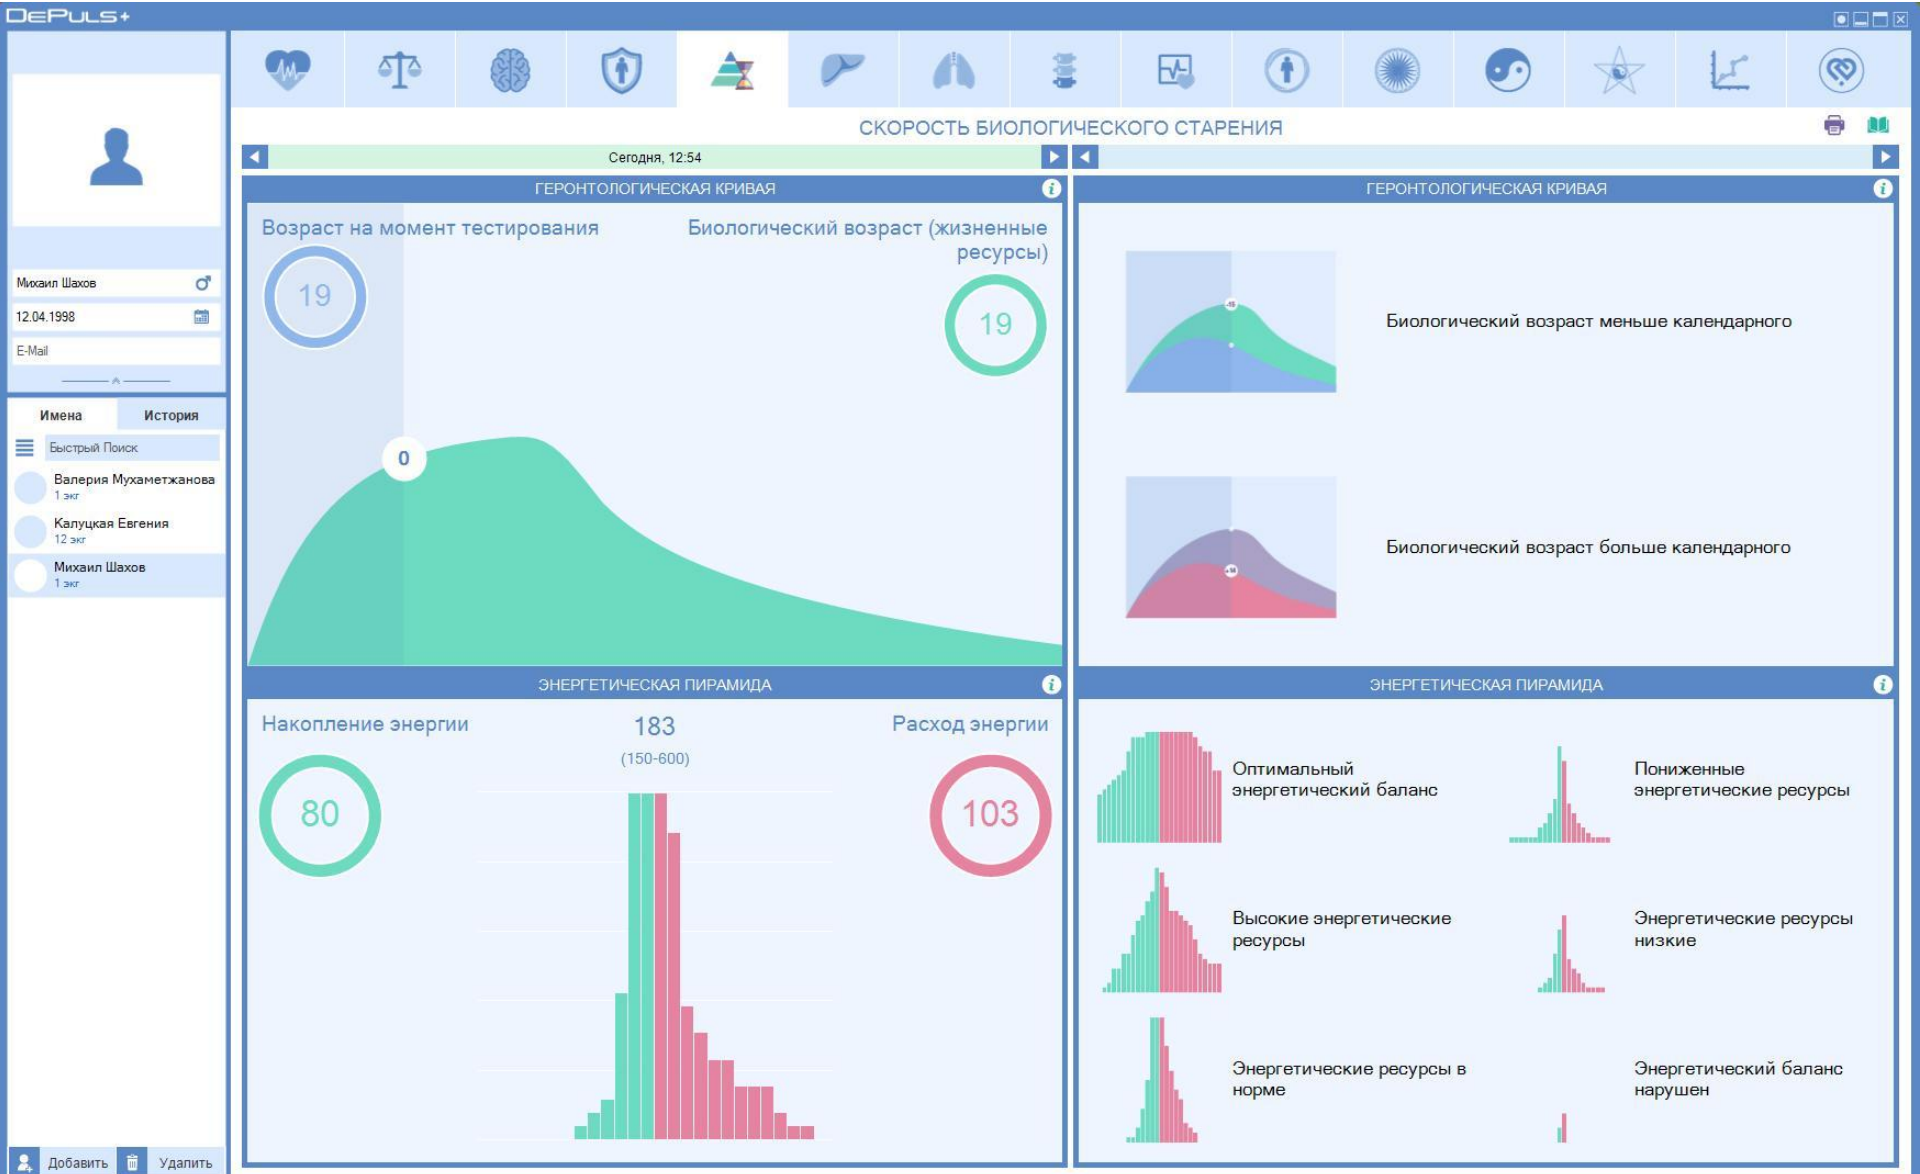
DePuls+

Михаил Шахов
12.04.1998
E-Mail

Имена
История
Быстрый Поиск
Валерия Мухаметжанова
1 экг
Калуцкая Евгения
12 экг
Михаил Шахов
1 экг

Добавить
Удалить

СКОРОСТЬ БИОЛОГИЧЕСКОГО СТАРЕНИЯ

Сегодня, 12:54

ГЕРОНТОЛОГИЧЕСКАЯ КРИВАЯ

Возраст на момент тестирования
19
Биологический возраст (жизненные ресурсы)
19
0

ГЕРОНТОЛОГИЧЕСКАЯ КРИВАЯ

Биологический возраст меньше календарного

Биологический возраст больше календарного

ЭНЕРГЕТИЧЕСКАЯ ПИРАМИДА

Накопление энергии
80
183
(150-600)
Расход энергии
103

ЭНЕРГЕТИЧЕСКАЯ ПИРАМИДА

Оптимальный энергетический баланс

Пониженные энергетические ресурсы

Высокие энергетические ресурсы

Энергетические ресурсы низкие

Энергетические ресурсы в норме

Энергетический баланс нарушен